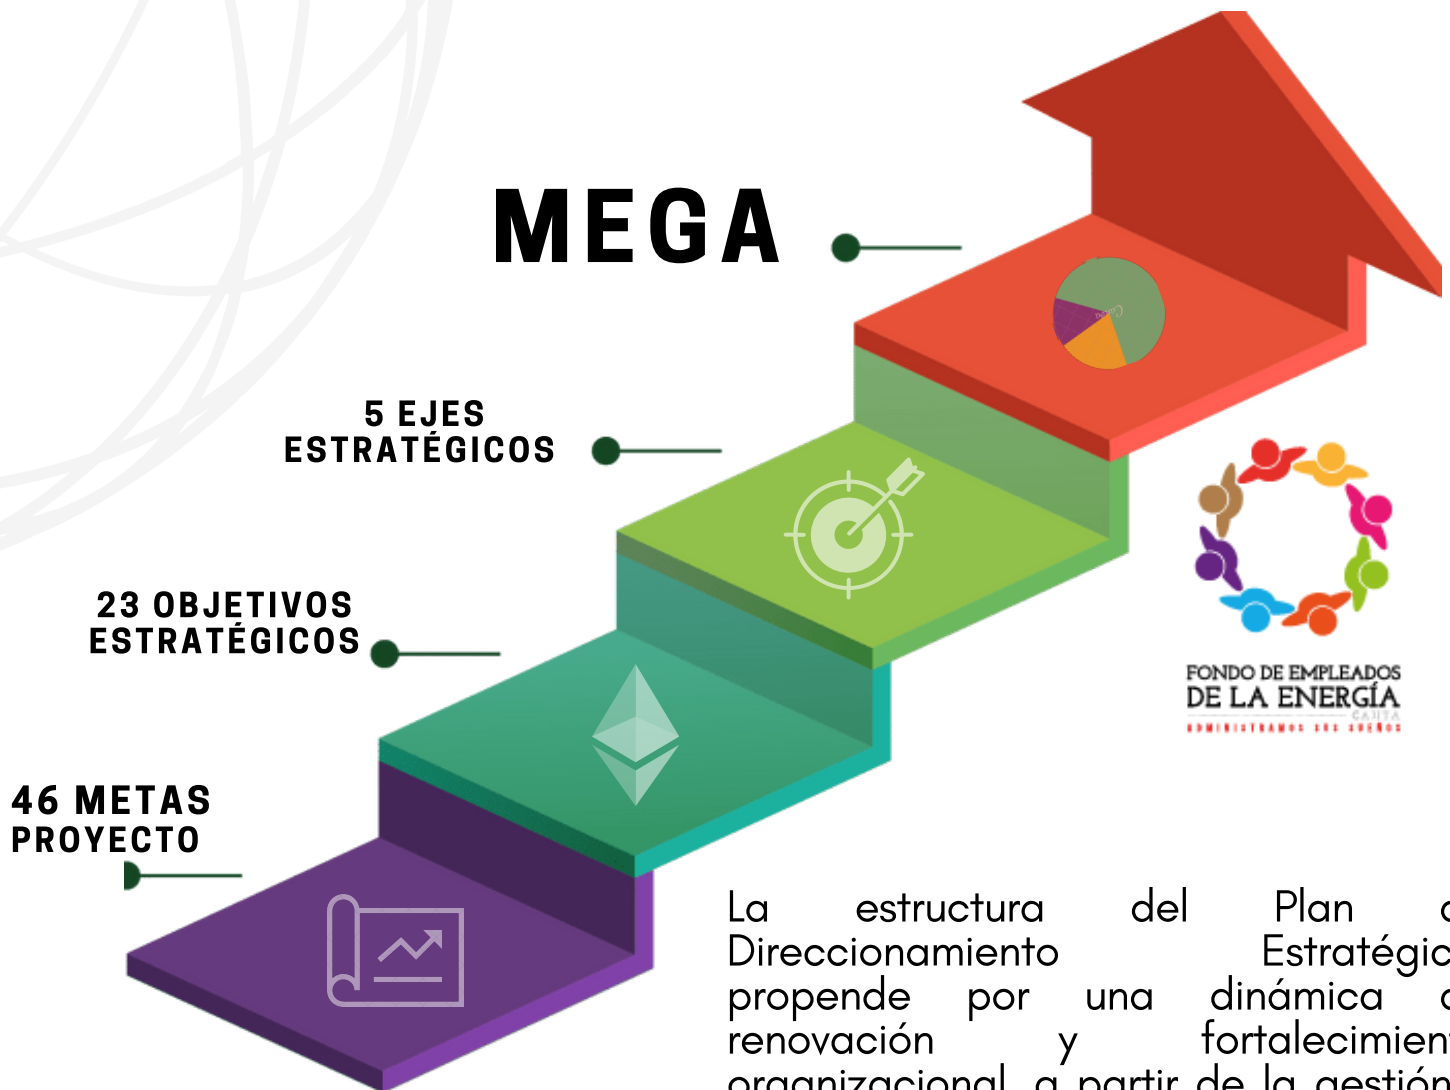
MEGA

5 EJES ESTRATÉGICOS

23 OBJETIVOS ESTRATÉGICOS

46 METAS PROYECTO

FONDO DE EMPLEADOS DE LA ENERGÍA
CAJITA
ADMINISTRAMOS SUS SUEÑOS

La estructura del Plan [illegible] Direccionamiento Estratégic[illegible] propende por una dinámica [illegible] renovación y fortalecimien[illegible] organizacional a partir de la gestión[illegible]